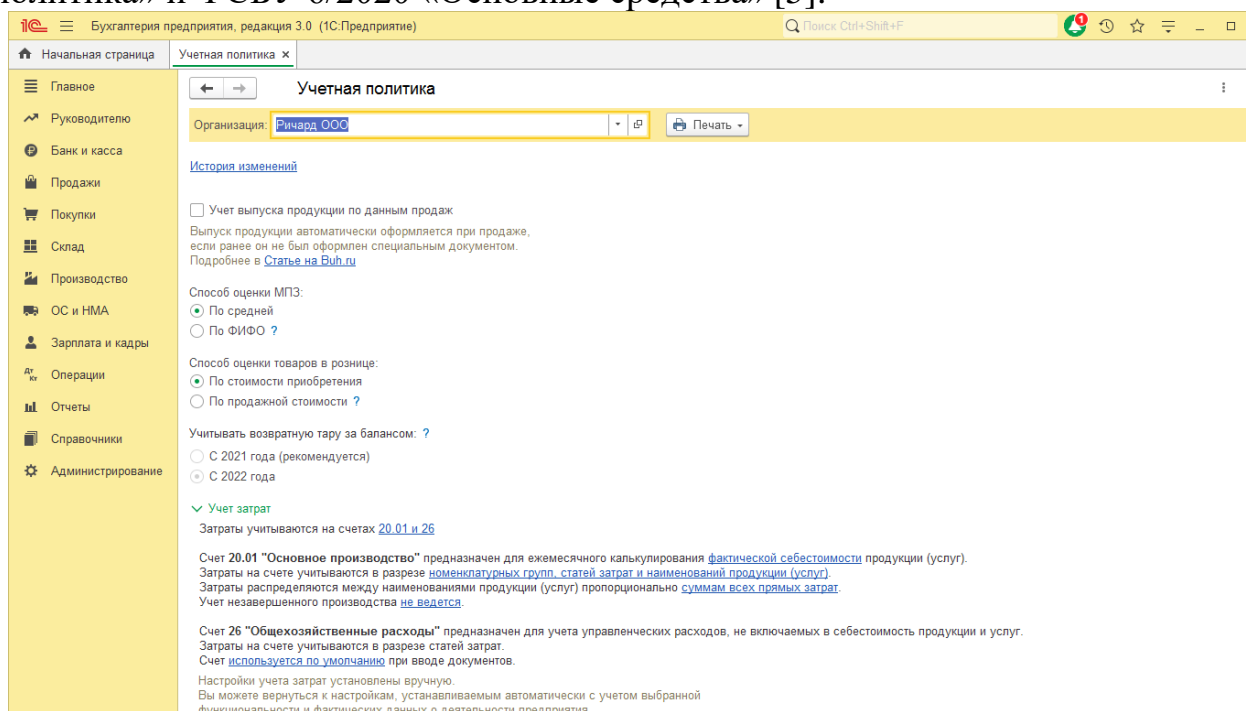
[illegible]олитика» и ФСБУ 6/2020 «Основные средства» [5].

1С Бухгалтерия предприятия, редакция 3.0 (1С:Предприятие)

Поиск Ctrl+Shift+F

Начальная страница

Учетная политика ×

Главное

Руководителю

Банк и касса

Продажи

Покупки

Склад

Производство

ОС и НМА

Зарплата и кадры

Операции

Отчеты

Справочники

Администрирование

Учетная политика

Организация: Ричард ООО

Печать

История изменений

Учет выпуска продукции по данным продаж

Выпуск продукции автоматически оформляется при продаже, если ранее он не был оформлен специальным документом. Подробнее в Статье на Buh.ru

Способ оценки МПЗ:

По средней

По ФИФО ?

Способ оценки товаров в рознице:

По стоимости приобретения

По продажной стоимости ?

Учитывать возвратную тару за балансом: ?

С 2021 года (рекомендуется)

С 2022 года

Учет затрат

Затраты учитываются на счетах 20.01 и 26

Счет 20.01 "Основное производство" предназначен для ежемесячного калькулирования фактической себестоимости продукции (услуг). Затраты на счете учитываются в разрезе номенклатурных групп, статей затрат и наименований продукции (услуг). Затраты распределяются между наименованиями продукции (услуг) пропорционально суммам всех прямых затрат. Учет незавершенного производства не ведется.

Счет 26 "Общехозяйственные расходы" предназначен для учета управленческих расходов, не включаемых в себестоимость продукции и услуг. Затраты на счете учитываются в разрезе статей затрат. Счет используется по умолчанию при вводе документов.

Настройки учета затрат установлены вручную. Вы можете вернуться к настройкам, устанавливаемым автоматически с учетом выбранной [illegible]